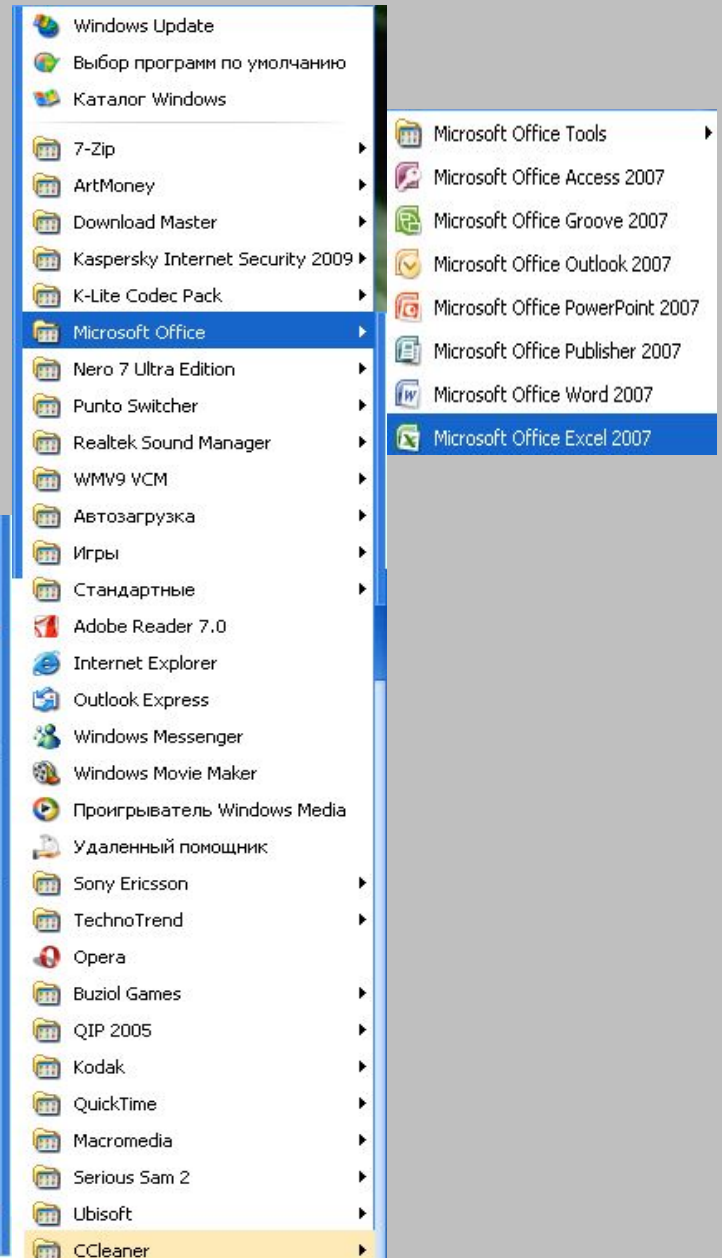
Windows Update
Выбор программ по умолчанию
Каталог Windows
7-Zip
ArtMoney
Download Master
Kaspersky Internet Security 2009
K-Lite Codec Pack
Microsoft Office
Nero 7 Ultra Edition
Punto Switcher
Realtek Sound Manager
WMV9 VCM
Автозагрузка
Игры
Стандартные
Adobe Reader 7.0
Internet Explorer
Outlook Express
Windows Messenger
Windows Movie Maker
Проигрыватель Windows Media
Удаленный помощник
Sony Ericsson
TechnoTrend
Opera
Buziol Games
QIP 2005
Kodak
QuickTime
Macromedia
Serious Sam 2
Ubisoft
CCleaner

Microsoft Office Tools
Microsoft Office Access 2007
Microsoft Office Groove 2007
Microsoft Office Outlook 2007
Microsoft Office PowerPoint 2007
Microsoft Office Publisher 2007
Microsoft Office Word 2007
Microsoft Office Excel 2007